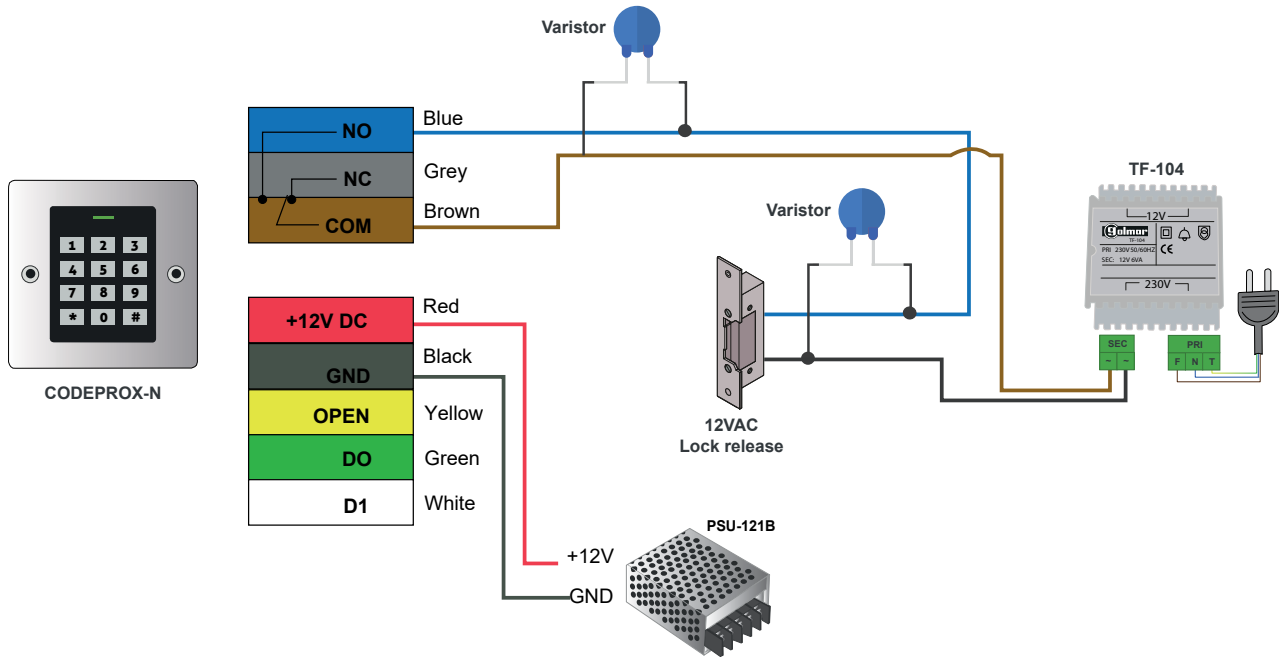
Varistor

NO
NC
COM

Blue
Grey
Brown

1 2 3
4 5 6
7 8 9
* 0 #

CODEPROX-N

+12V DC
GND
OPEN
DO
D1

Red
Black
Yellow
Green
White

Varistor

12VAC
Lock release

TF-104

12V
golmar
TF-104
PRI 230V 50/60HZ
SEC: 12V 6VA
230V

SEC
~ ~

PRI
F N T

PSU-121B

+12V
GND